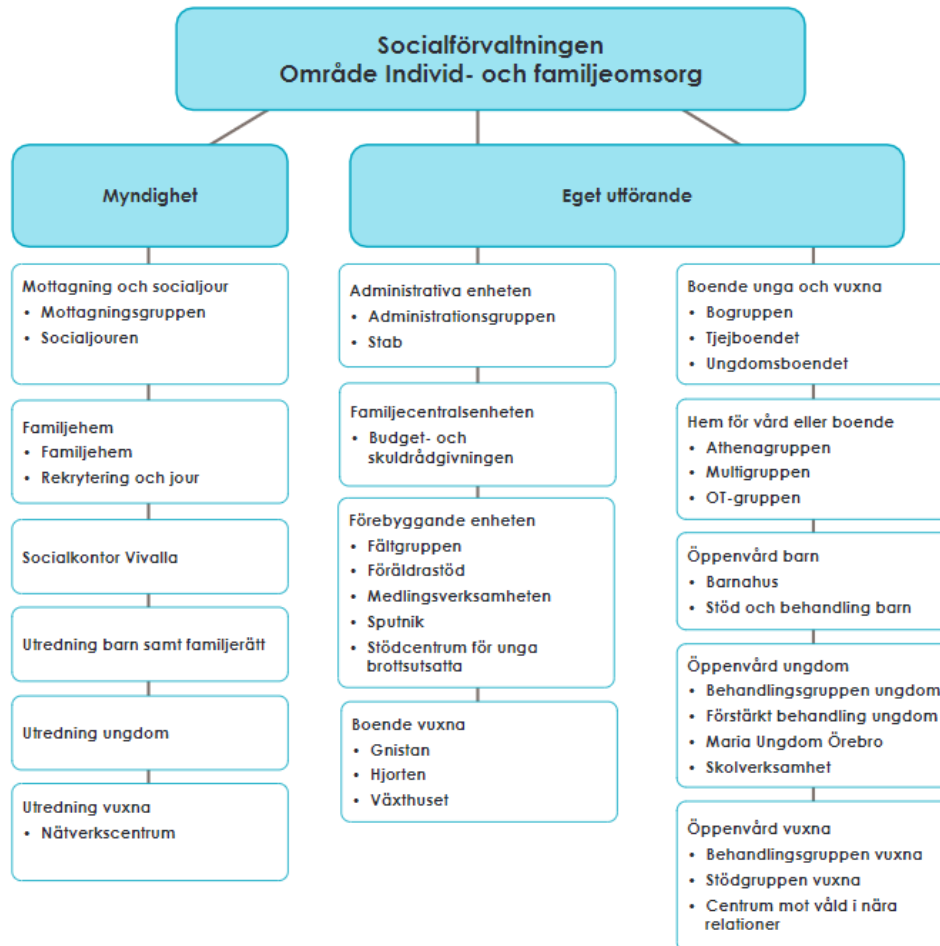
Socialförvaltningen
Område Individ- och familjeomsorg

Myndighet

Mottagning och socialjour
- Mottagningsgruppen
- Socialjouren

Familjehem
- Familjehem
- Rekrytering och jour

Socialkontor Vivalla

Utredning barn samt familjerätt

Utredning ungdom

Utredning vuxna
- Nätverkscentrum

Eget utförande

Administrativa enheten
- Administrationsgruppen
- Stab

Familjecentralsenheten
- Budget- och skuldrådgivningen

Förebyggande enheten
- Fältgruppen
- Föräldrastöd
- Medlingsverksamheten
- Sputnik
- Stödcentrum för unga brottsutsatta

Boende vuxna
- Gnistan
- Hjorten
- Växthuset

Boende unga och vuxna
- Bogruppen
- Tjejboendet
- Ungdomsboendet

Hem för vård eller boende
- Athenagruppen
- Multigruppen
- OT-gruppen

Öppenvård barn
- Barnahus
- Stöd och behandling barn

Öppenvård ungdom
- Behandlingsgruppen ungdom
- Förstärkt behandling ungdom
- Maria Ungdom Örebro
- Skolverksamhet

Öppenvård vuxna
- Behandlingsgruppen vuxna
- Stödgruppen vuxna
- Centrum mot våld i nära relationer